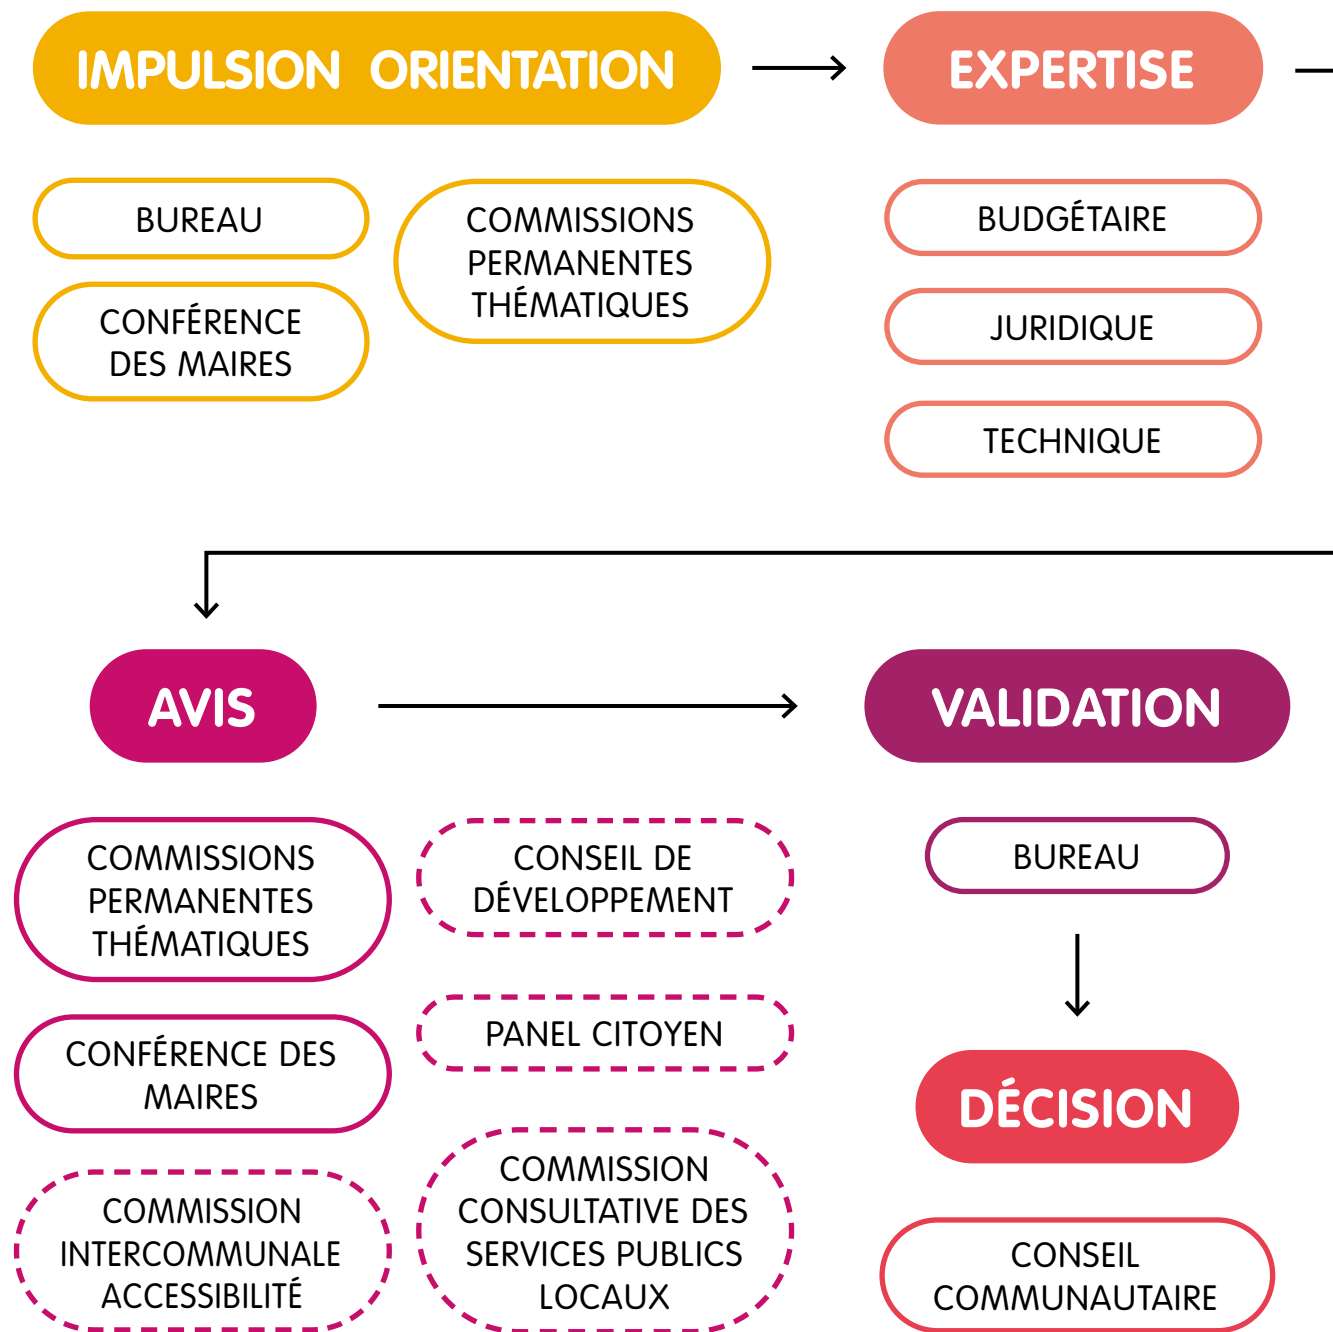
IMPULSION ORIENTATION

BUREAU

CONFÉRENCE DES MAIRES

COMMISSIONS PERMANENTES THÉMATIQUES

EXPERTISE

BUDGÉTAIRE

JURIDIQUE

TECHNIQUE

AVIS

COMMISSIONS PERMANENTES THÉMATIQUES

CONFÉRENCE DES MAIRES

COMMISSION INTERCOMMUNALE ACCESSIBILITÉ

CONSEIL DE DÉVELOPPEMENT

PANEL CITOYEN

COMMISSION CONSULTATIVE DES SERVICES PUBLICS LOCAUX

VALIDATION

BUREAU

DÉCISION

CONSEIL COMMUNAUTAIRE